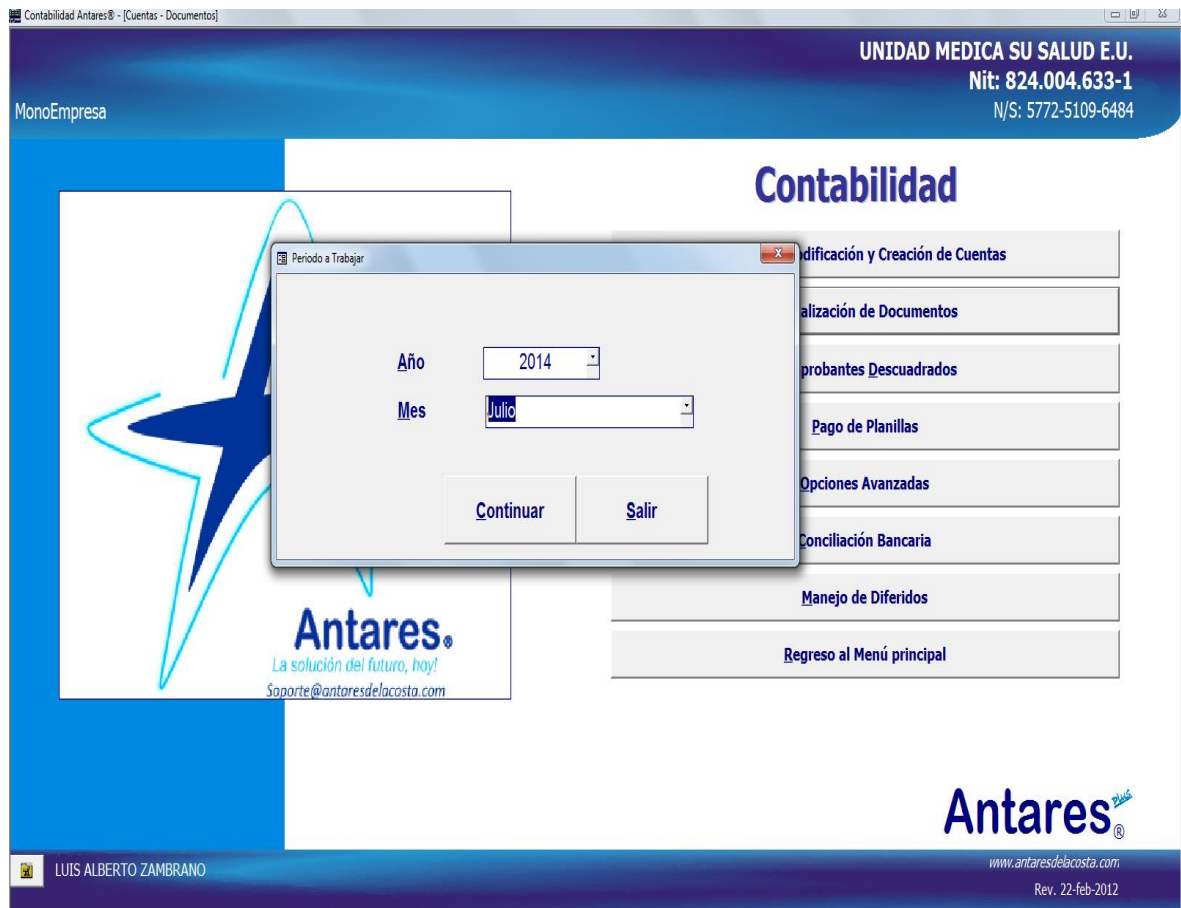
Contabilidad Antares® - [Cuentas - Documentos]

UNIDAD MEDICA SU SALUD E.U.
Nit: 824.004.633-1
N/S: 5772-5109-6484

MonoEmpresa

Contabilidad

Periodo a Trabajar

Año 2014

Mes Julio

Continuar

Salir

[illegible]dificación y Creación de Cuentas

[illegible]alización de Documentos

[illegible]probantes Descuadrados

Pago de Planillas

Opciones Avanzadas

Conciliación Bancaria

Manejo de Diferidos

Regreso al Menú principal

Antares®
La solución del futuro, hoy!
Soporte@antaresdelacosta.com

Antares PLUS ®

LUIS ALBERTO ZAMBRANO

www.antaresdelacosta.com
Rev. 22-feb-2012